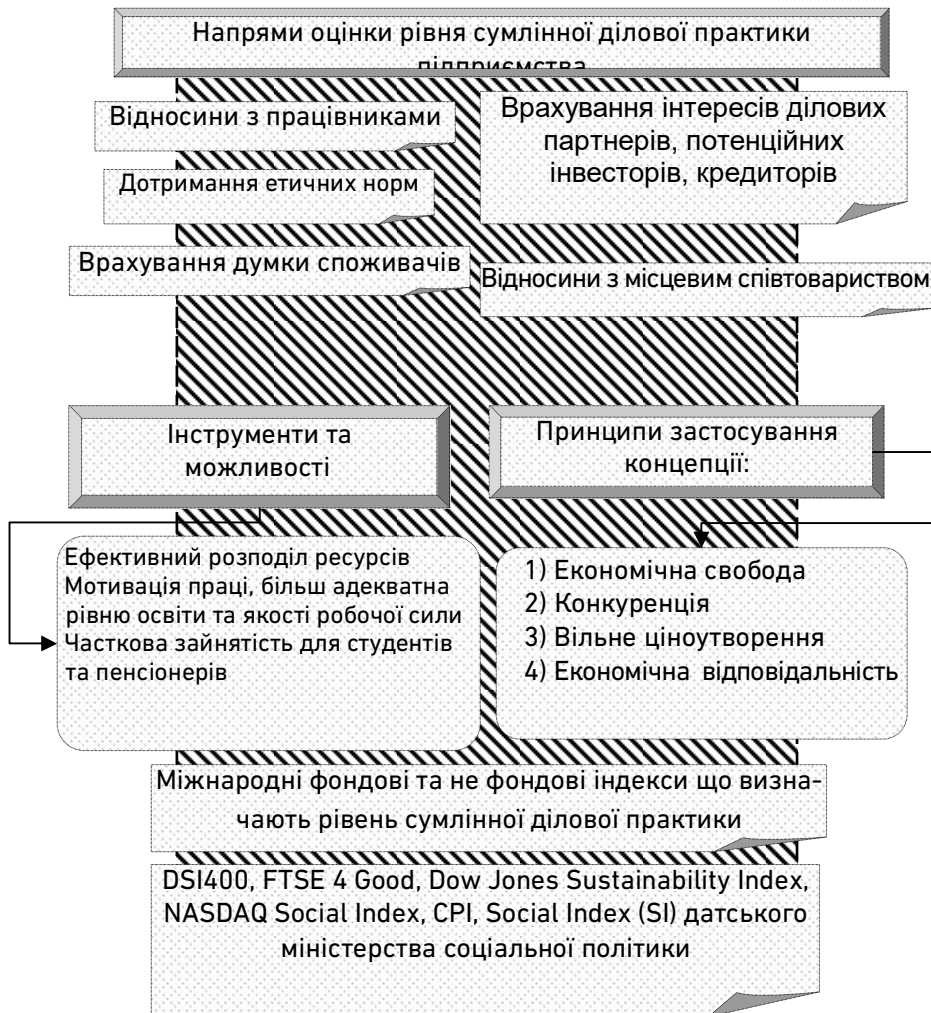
Напрями оцінки рівня сумлінної ділової практики підприємства

Відносини з працівниками

Врахування інтересів ділових партнерів, потенційних інвесторів, кредиторів

Дотримання етичних норм

Врахування думки споживачів

Відносини з місцевим співтовариством

Інструменти та можливості

Принципи застосування концепції:

Ефективний розподіл ресурсів
Мотивація праці, більш адекватна рівню освіти та якості робочої сили
Часткова зайнятість для студентів та пенсіонерів

1) Економічна свобода
2) Конкуренція
3) Вільне ціноутворення
4) Економічна відповідальність

Міжнародні фондові та не фондові індекси що визначають рівень сумлінної ділової практики

DSI400, FTSE 4 Good, Dow Jones Sustainability Index, NASDAQ Social Index, CPI, Social Index (SI) датського міністерства соціальної політики